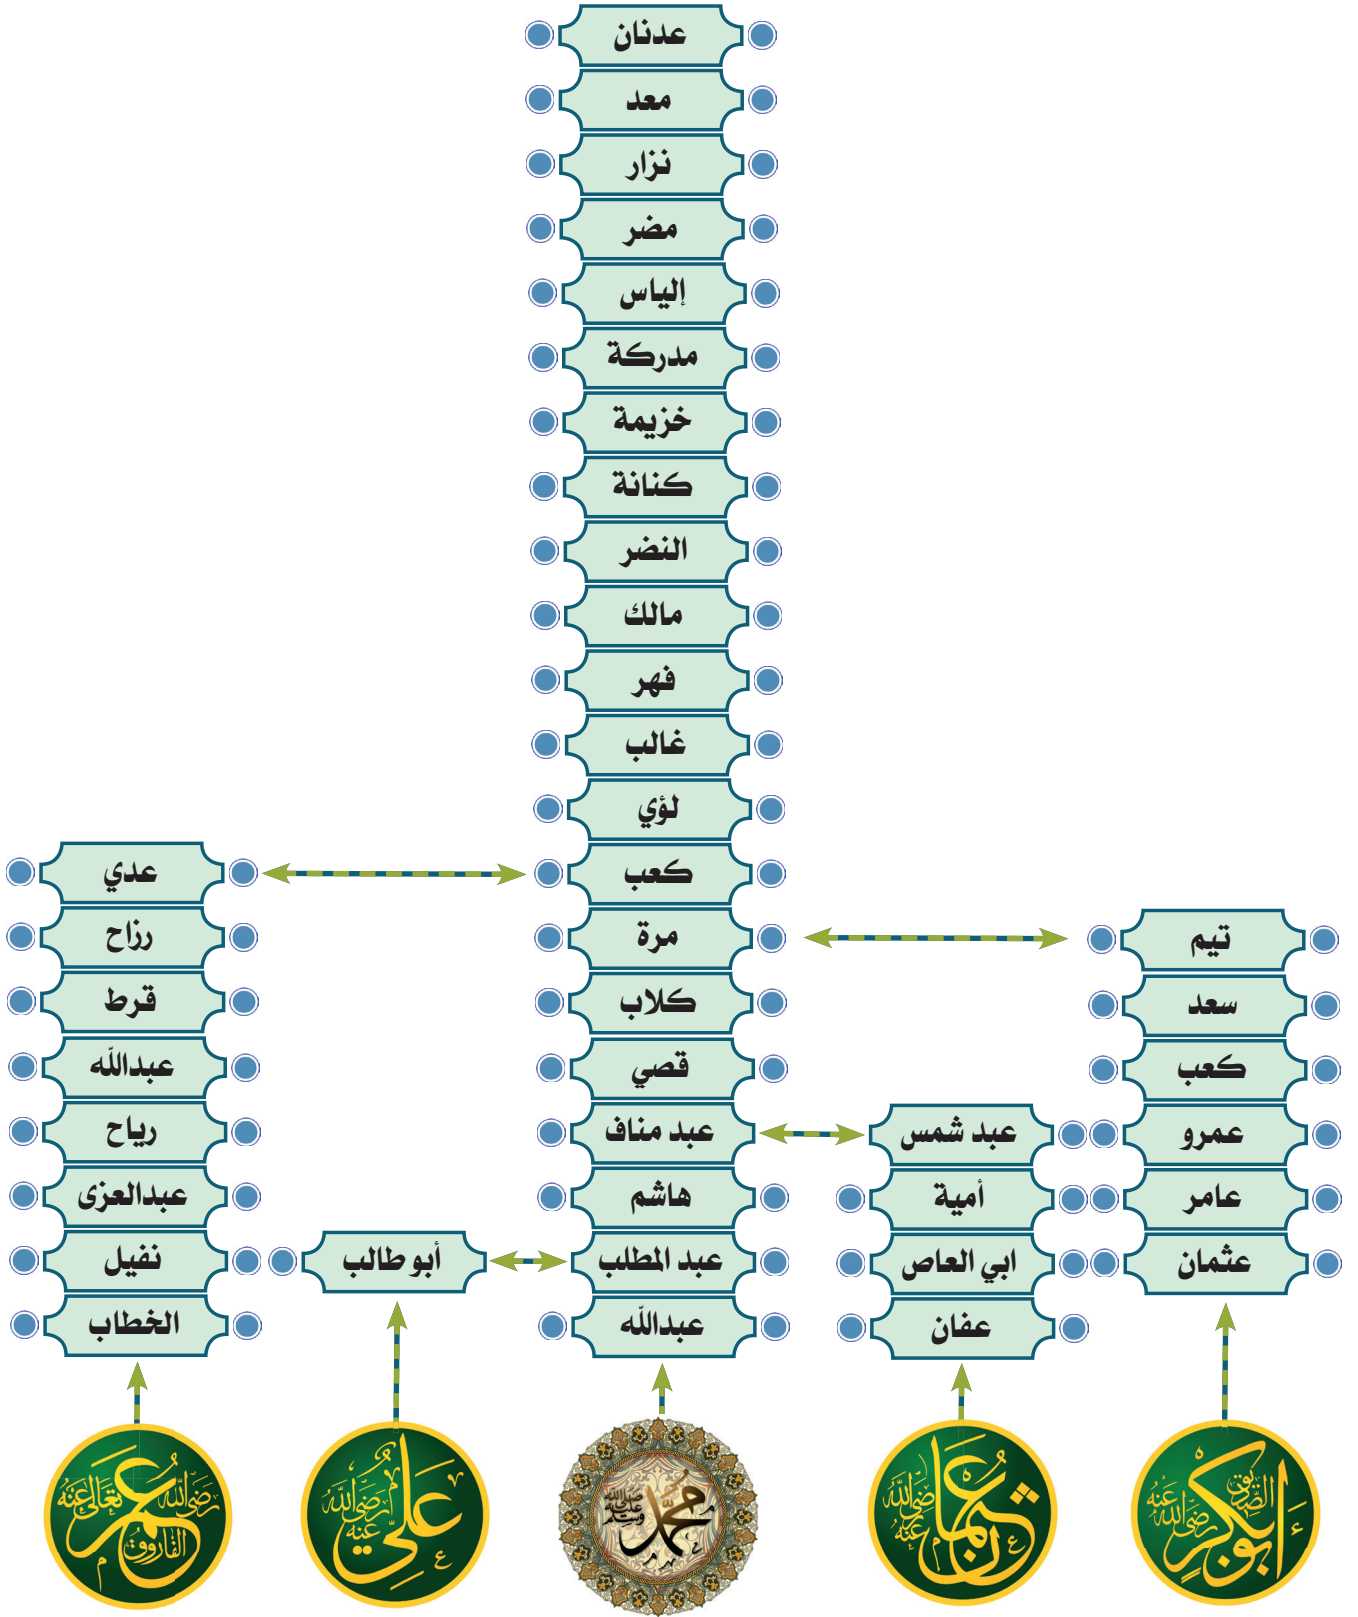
عدنان
معد
نزار
مضر
إلياس
مدركة
خزيمة
كنانة
النضر
مالك
فهر
غالب
لؤي
كعب
مرة
كلاب
قصي
عبد مناف
هاشم
عبد المطلب
عبدالله

عدي
رزاح
قرط
عبدالله
رياح
عبدالعزى
نفيل
الخطاب

أبو طالب

تيم
سعد
كعب
عمرو
عامر
عثمان

عبد شمس
أمية
ابي العاص
عفان

عمر رضي الله تعالى عنه الفاروق
علي رضي الله عنه
محمد صلى الله عليه وسلم
عثمان رضي الله عنه
أبو بكر الصديق رضي الله عنه